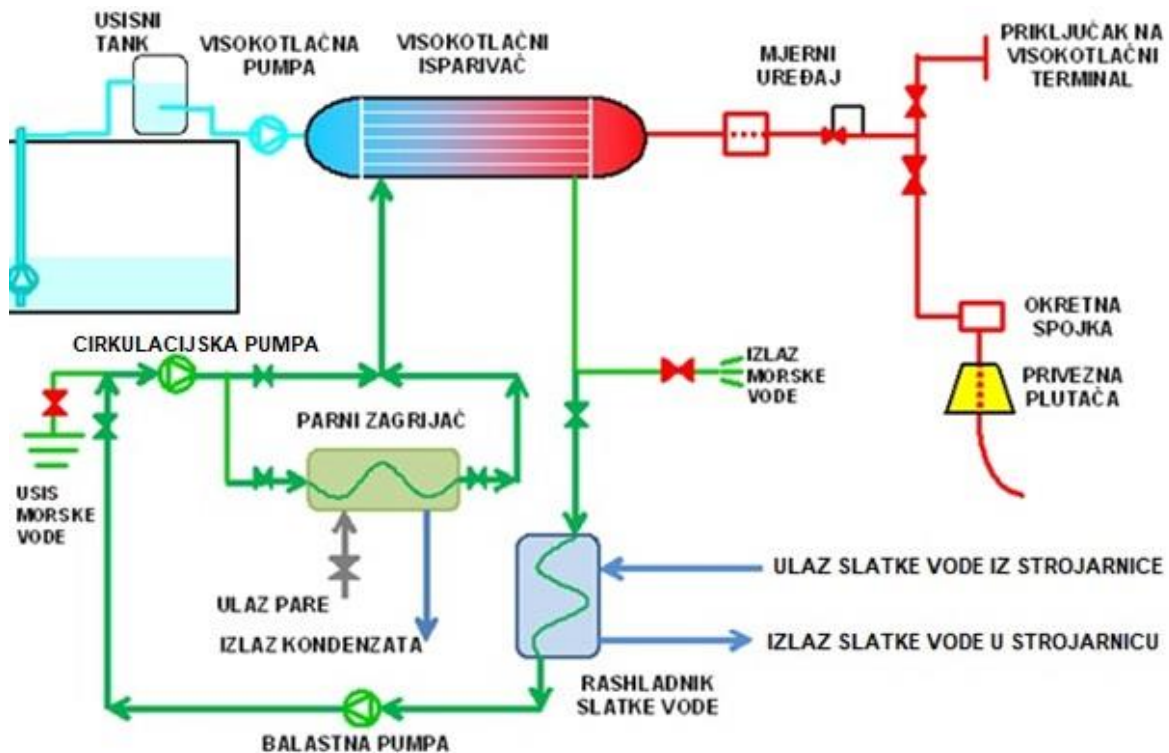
USISNI TANK

VISOKOTLAČNA PUMPA

VISOKOTLAČNI ISPARIVAČ

MJERNI UREĐAJ

PRIKLJUČAK NA VISOKOTLAČNI TERMINAL

OKRETNA SPOJKA

PRIVEZNA PLUTAČA

CIRKULACIJSKA PUMPA

IZLAZ MORSKE VODE

PARNI ZAGRIJAČ

USIS MORSKE VODE

ULAZ PARE

IZLAZ KONDENZATA

ULAZ SLATKE VODE IZ STROJARNICE

IZLAZ SLATKE VODE U STROJARNICU

RASHLADNIK SLATKE VODE

BALASTNA PUMPA